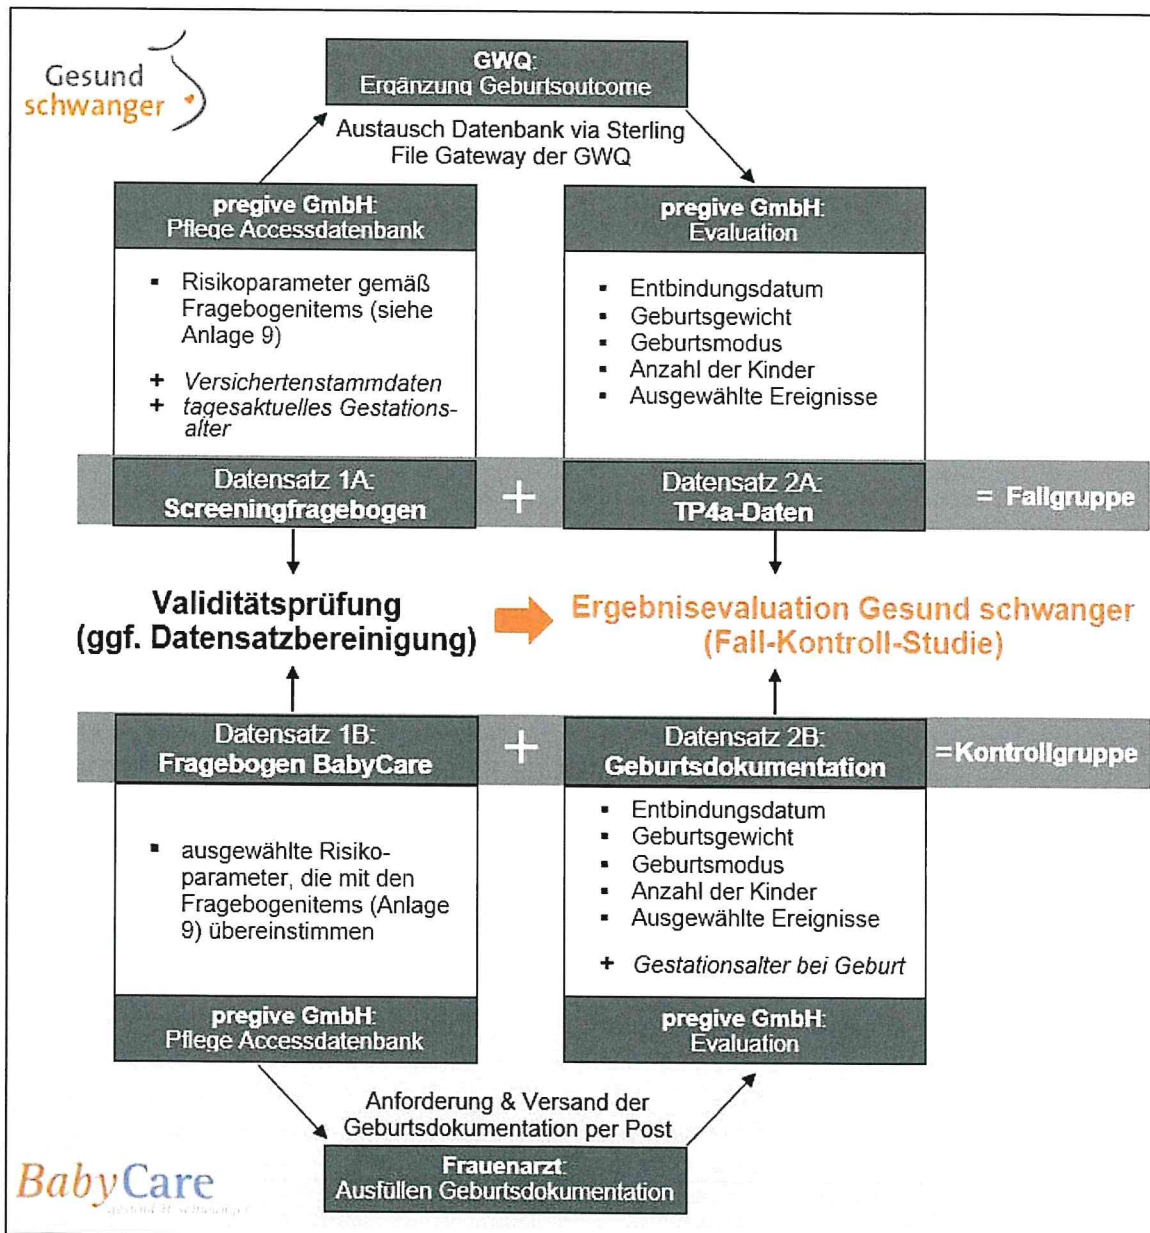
Gesund schwanger

GWQ:
Ergänzung Geburtsoutcome

Austausch Datenbank via Sterling File Gateway der GWQ

pregive GmbH:
Pflege Accessdatenbank

▪ Risikoparameter gemäß Fragebogenitems (siehe Anlage 9)

+ Versichertenstammdaten
+ tagesaktuelles Gestationsalter

pregive GmbH:
Evaluation

▪ Entbindungsdatum
▪ Geburtsgewicht
▪ Geburtsmodus
▪ Anzahl der Kinder
▪ Ausgewählte Ereignisse

Datensatz 1A:
Screeningfragebogen

+

Datensatz 2A:
TP4a-Daten

= Fallgruppe

Validitätsprüfung
(ggf. Datensatzbereinigung)

Ergebnisevaluation Gesund schwanger
(Fall-Kontroll-Studie)

Datensatz 1B:
Fragebogen BabyCare

+

Datensatz 2B:
Geburtsdokumentation

=Kontrollgruppe

▪ ausgewählte Risikoparameter, die mit den Fragebogenitems (Anlage 9) übereinstimmen

▪ Entbindungsdatum
▪ Geburtsgewicht
▪ Geburtsmodus
▪ Anzahl der Kinder
▪ Ausgewählte Ereignisse

+ Gestationsalter bei Geburt

pregive GmbH:
Pflege Accessdatenbank

pregive GmbH:
Evaluation

Anforderung & Versand der Geburtsdokumentation per Post

Frauenarzt:
Ausfüllen Geburtsdokumentation

BabyCare
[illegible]